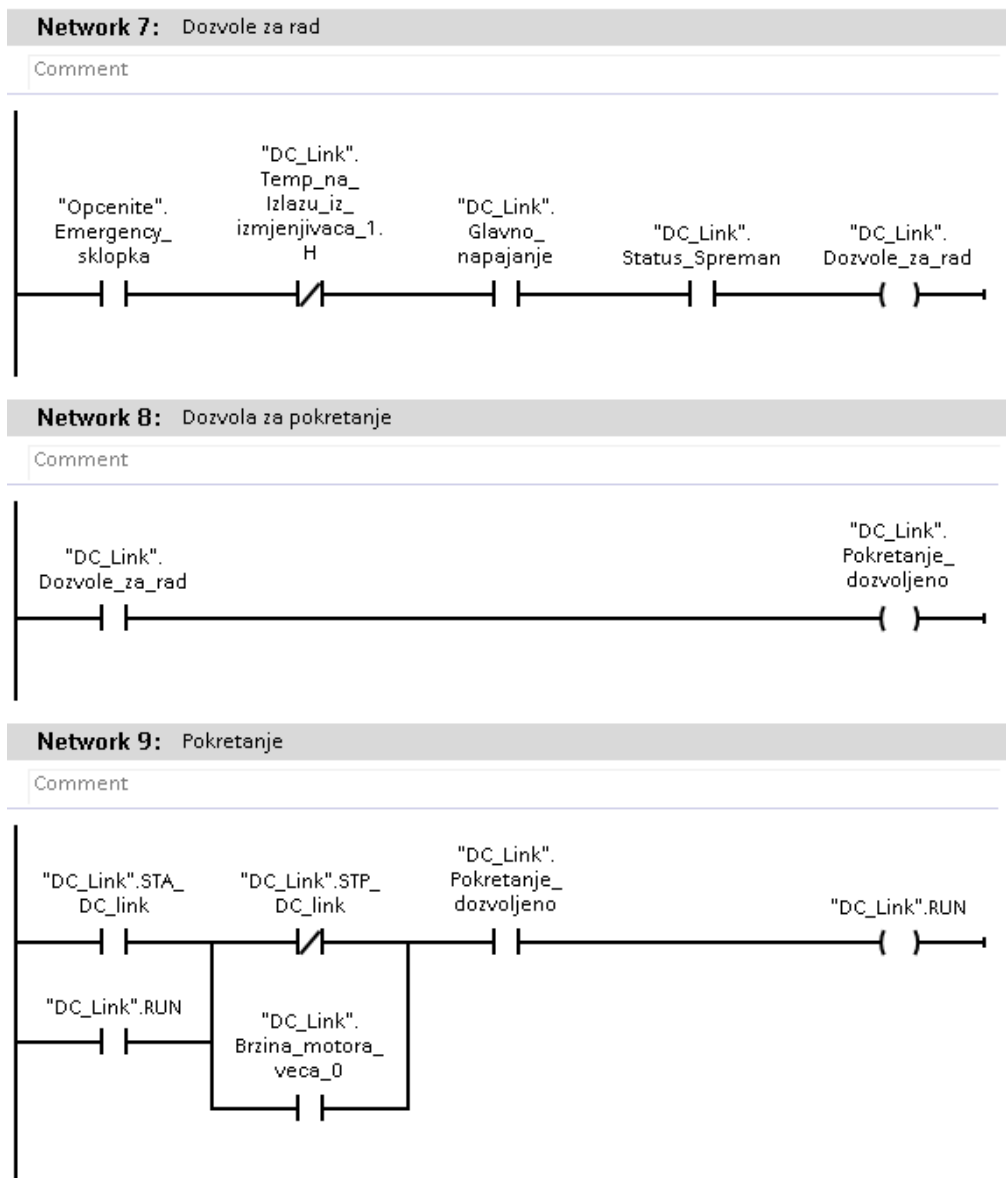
Network 7: Dozvole za rad

Comment

"Opcenite". Emergency_ sklopka

"DC_Link". Temp_na_ Izlazu_iz_ izmjenjivaca_1. H

"DC_Link". Glavno_ napajanje

"DC_Link". Status_Spreman

"DC_Link". Dozvole_za_rad

Network 8: Dozvola za pokretanje

Comment

"DC_Link". Dozvole_za_rad

"DC_Link". Pokretanje_ dozvoljeno

Network 9: Pokretanje

Comment

"DC_Link".STA_ DC_link

"DC_Link".STP_ DC_link

"DC_Link". Pokretanje_ dozvoljeno

"DC_Link".RUN

"DC_Link".RUN

"DC_Link". Brzina_motora_ veca_0